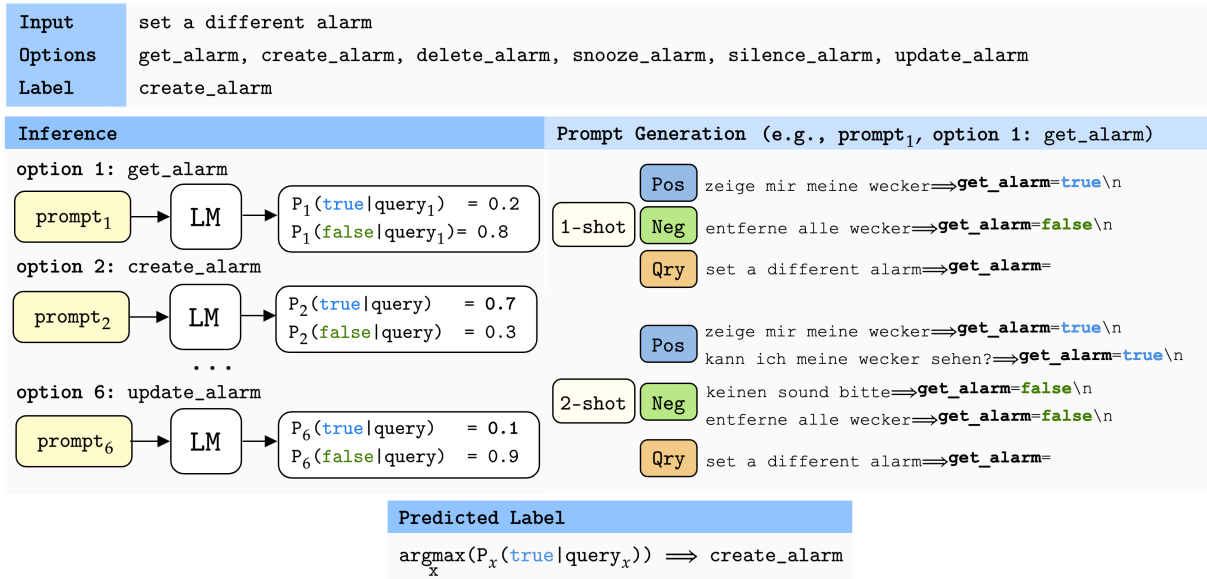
| Input | set a different alarm |
|---|---|
| Options | get_alarm, create_alarm, delete_alarm, snooze_alarm, silence_alarm, update_alarm |
| Label | create_alarm |

Inference

option 1: get_alarm

$\text{prompt}_1$ → LM → $P_1(\text{true}|\text{query}_1) = 0.2$, $P_1(\text{false}|\text{query}_1) = 0.8$

option 2: create_alarm

$\text{prompt}_2$ → LM → $P_2(\text{true}|\text{query}) = 0.7$, $P_2(\text{false}|\text{query}) = 0.3$

...

option 6: update_alarm

$\text{prompt}_6$ → LM → $P_6(\text{true}|\text{query}) = 0.1$, $P_6(\text{false}|\text{query}) = 0.9$

Prompt Generation (e.g., $\text{prompt}_1$, option 1: get_alarm)

1-shot

Pos zeige mir meine wecker⟹get_alarm=true\n

Neg entferne alle wecker⟹get_alarm=false\n

Qry set a different alarm⟹get_alarm=

2-shot

Pos zeige mir meine wecker⟹get_alarm=true\n
kann ich meine wecker sehen?⟹get_alarm=true\n

Neg keinen sound bitte⟹get_alarm=false\n
entferne alle wecker⟹get_alarm=false\n

Qry set a different alarm⟹get_alarm=

Predicted Label

$\underset{x}{\text{argmax}}(P_x(\text{true}|\text{query}_x)) \Longrightarrow$ create_alarm